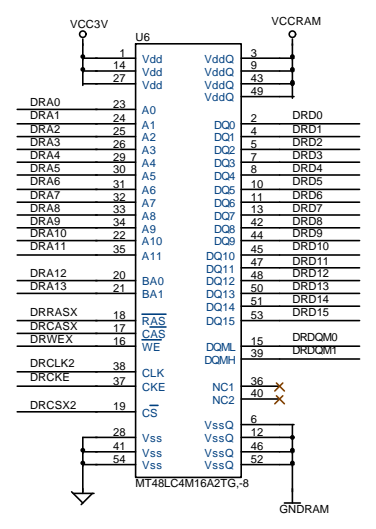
VCC3V
VCCRAM
U6
1 Vdd
14 Vdd
27 Vdd
3 VddQ
9 VddQ
43 VddQ
49 VddQ
DRA0 23 A0
DRA1 24 A1
DRA2 25 A2
DRA3 26 A3
DRA4 29 A4
DRA5 30 A5
DRA6 31 A6
DRA7 32 A7
DRA8 33 A8
DRA9 34 A9
DRA10 22 A10
DRA11 35 A11
DRA12 20 BA0
DRA13 21 BA1
DRRASX 18 $\overline{RAS}$
DRCASX 17 $\overline{CAS}$
DRWEX 16 $\overline{WE}$
DRCLK2 38 CLK
DRCKE 37 CKE
DRCSX2 19 $\overline{CS}$
28 Vss
41 Vss
54 Vss
DQ0 2 DRD0
DQ1 4 DRD1
DQ2 5 DRD2
DQ3 7 DRD3
DQ4 8 DRD4
DQ5 10 DRD5
DQ6 11 DRD6
DQ7 13 DRD7
DQ8 42 DRD8
DQ9 44 DRD9
DQ10 45 DRD10
DQ11 47 DRD11
DQ12 48 DRD12
DQ13 50 DRD13
DQ14 51 DRD14
DQ15 53 DRD15
DQML 15 DRDQM0
DQMH 39 DRDQM1
NC1 36
NC2 40
VssQ 6
VssQ 12
VssQ 46
VssQ 52
MT48LC4M16A2TG,-8
GNDRAM